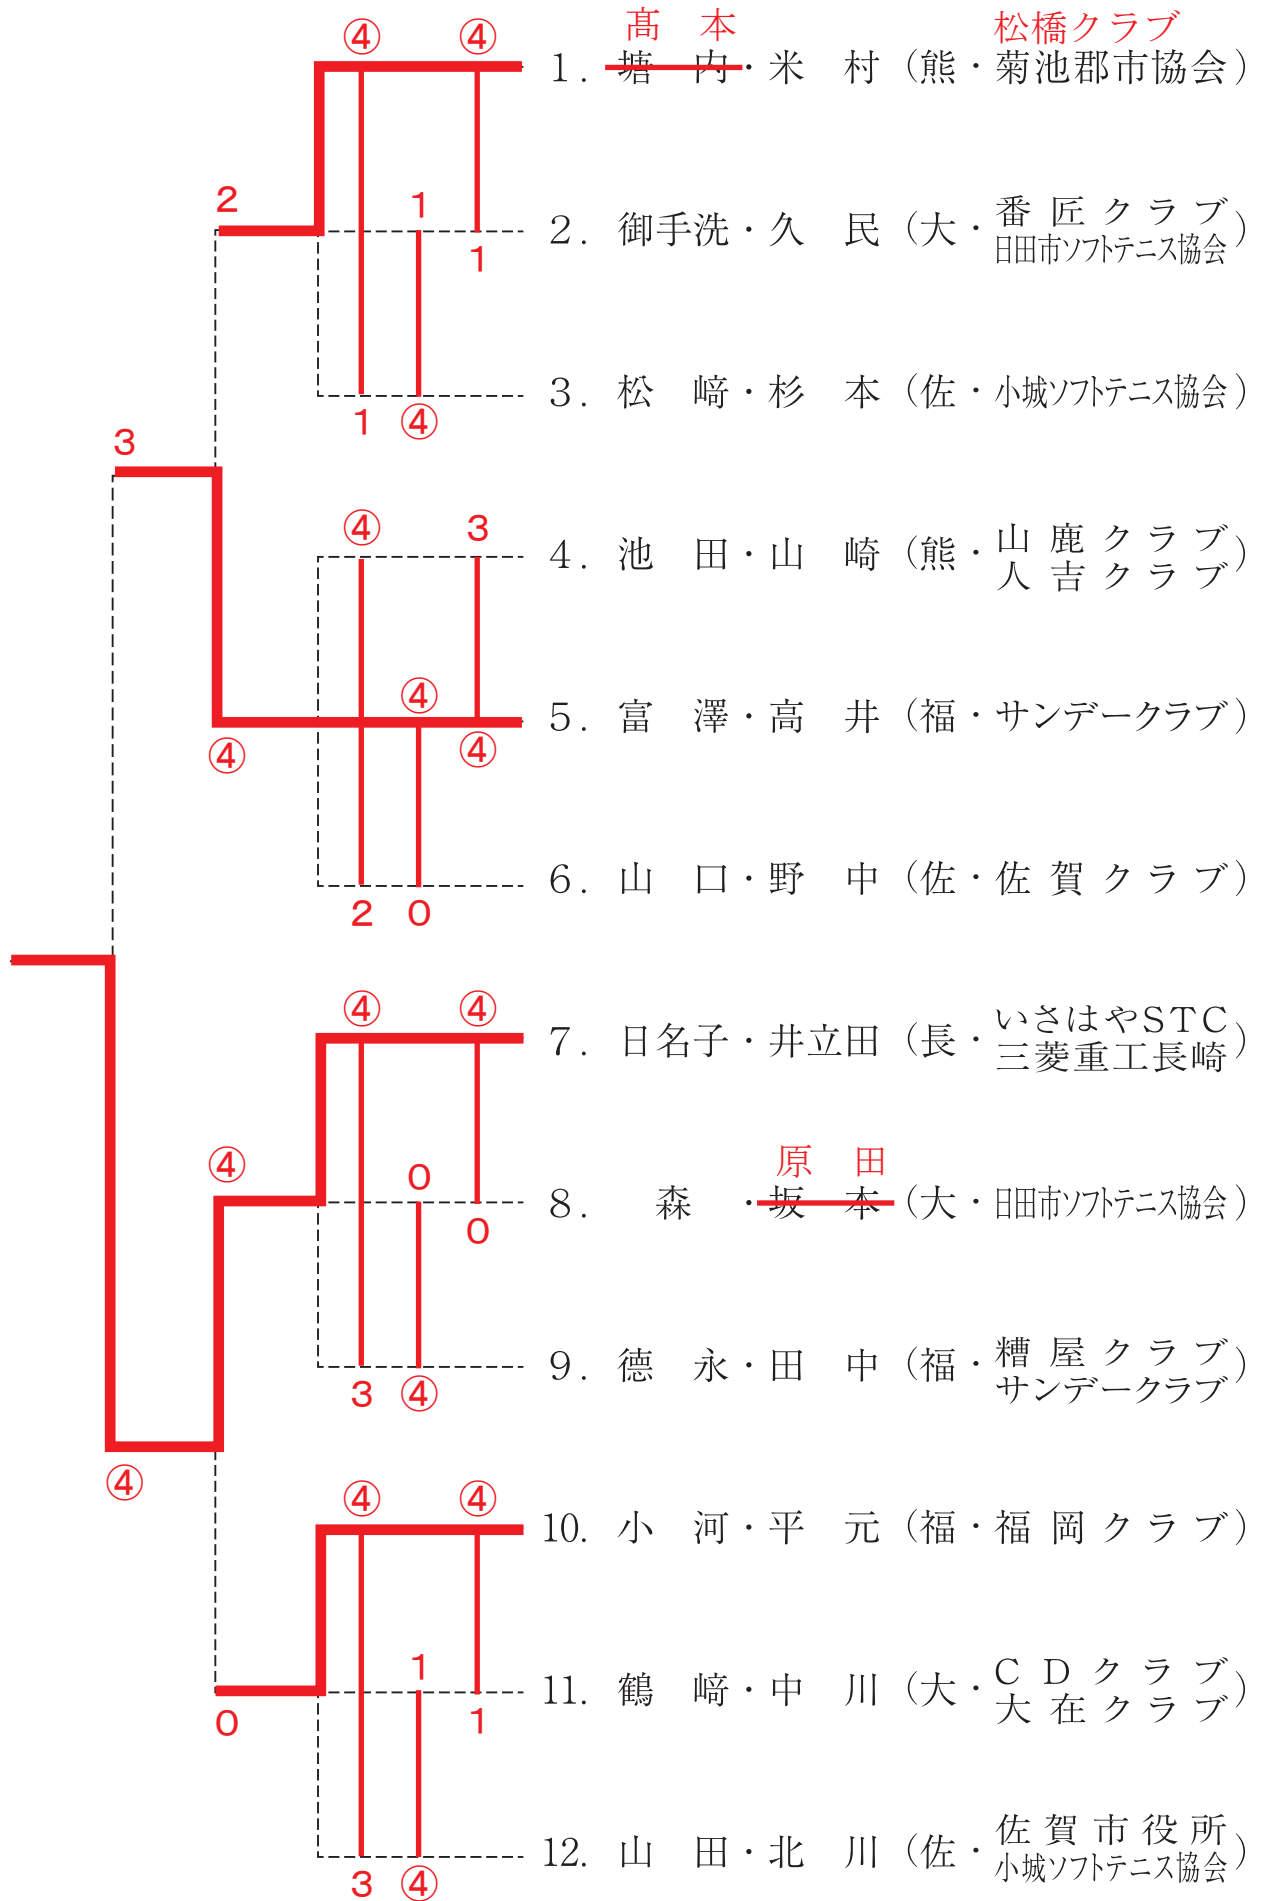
④ ④
高 本 松橋クラブ
1. 堀 内・米 村（熊・菊池郡市協会）

2
1
2. 御手洗・久 民（大・番 匠 ク ラ ブ 日田市ソフトテニス協会）
1

3. 松 﨑・杉 本（佐・小城ソフトテニス協会）
1 ④

3
④ 3
4. 池 田・山 崎（熊・山 鹿 ク ラ ブ 人 吉 ク ラ ブ）

④
5. 富 澤・高 井（福・サンデークラブ）
④ ④

6. 山 口・野 中（佐・佐 賀 ク ラ ブ）
2 0

④ ④
7. 日名子・井立田（長・いさはやSTC 三菱重工長崎）

④
0
原 田
8. 森 ・坂 本（大・日田市ソフトテニス協会）
0

9. 徳 永・田 中（福・糟 屋 ク ラ ブ サンデークラブ）
3 ④

④

④ ④
10. 小 河・平 元（福・福 岡 ク ラ ブ）

1
11. 鶴 﨑・中 川（大・C D ク ラ ブ 大 在 ク ラ ブ）
0 1

12. 山 田・北 川（佐・佐 賀 市 役 所 小城ソフトテニス協会）
3 ④